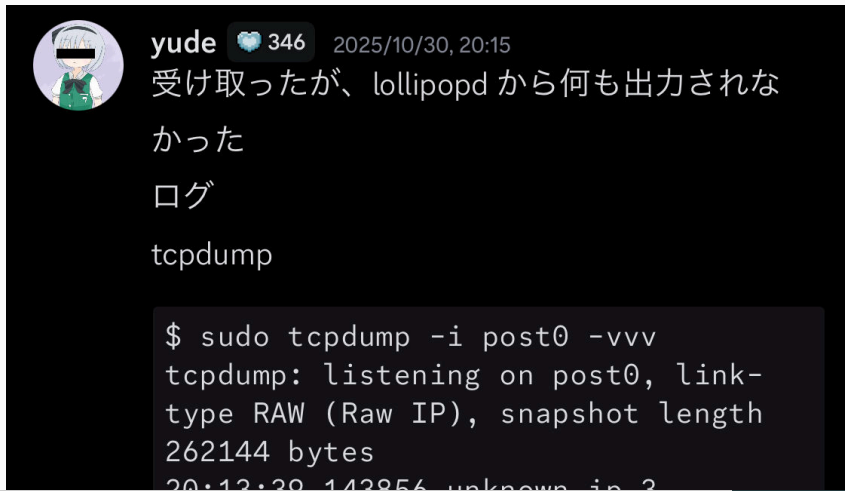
yude 346 2025/10/30, 20:15
受け取ったが、lollipopd から何も出力されなかった

ログ

tcpdump

$ sudo tcpdump -i post0 -vvv
tcpdump: listening on post0, link-type RAW (Raw IP), snapshot length 262144 bytes
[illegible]